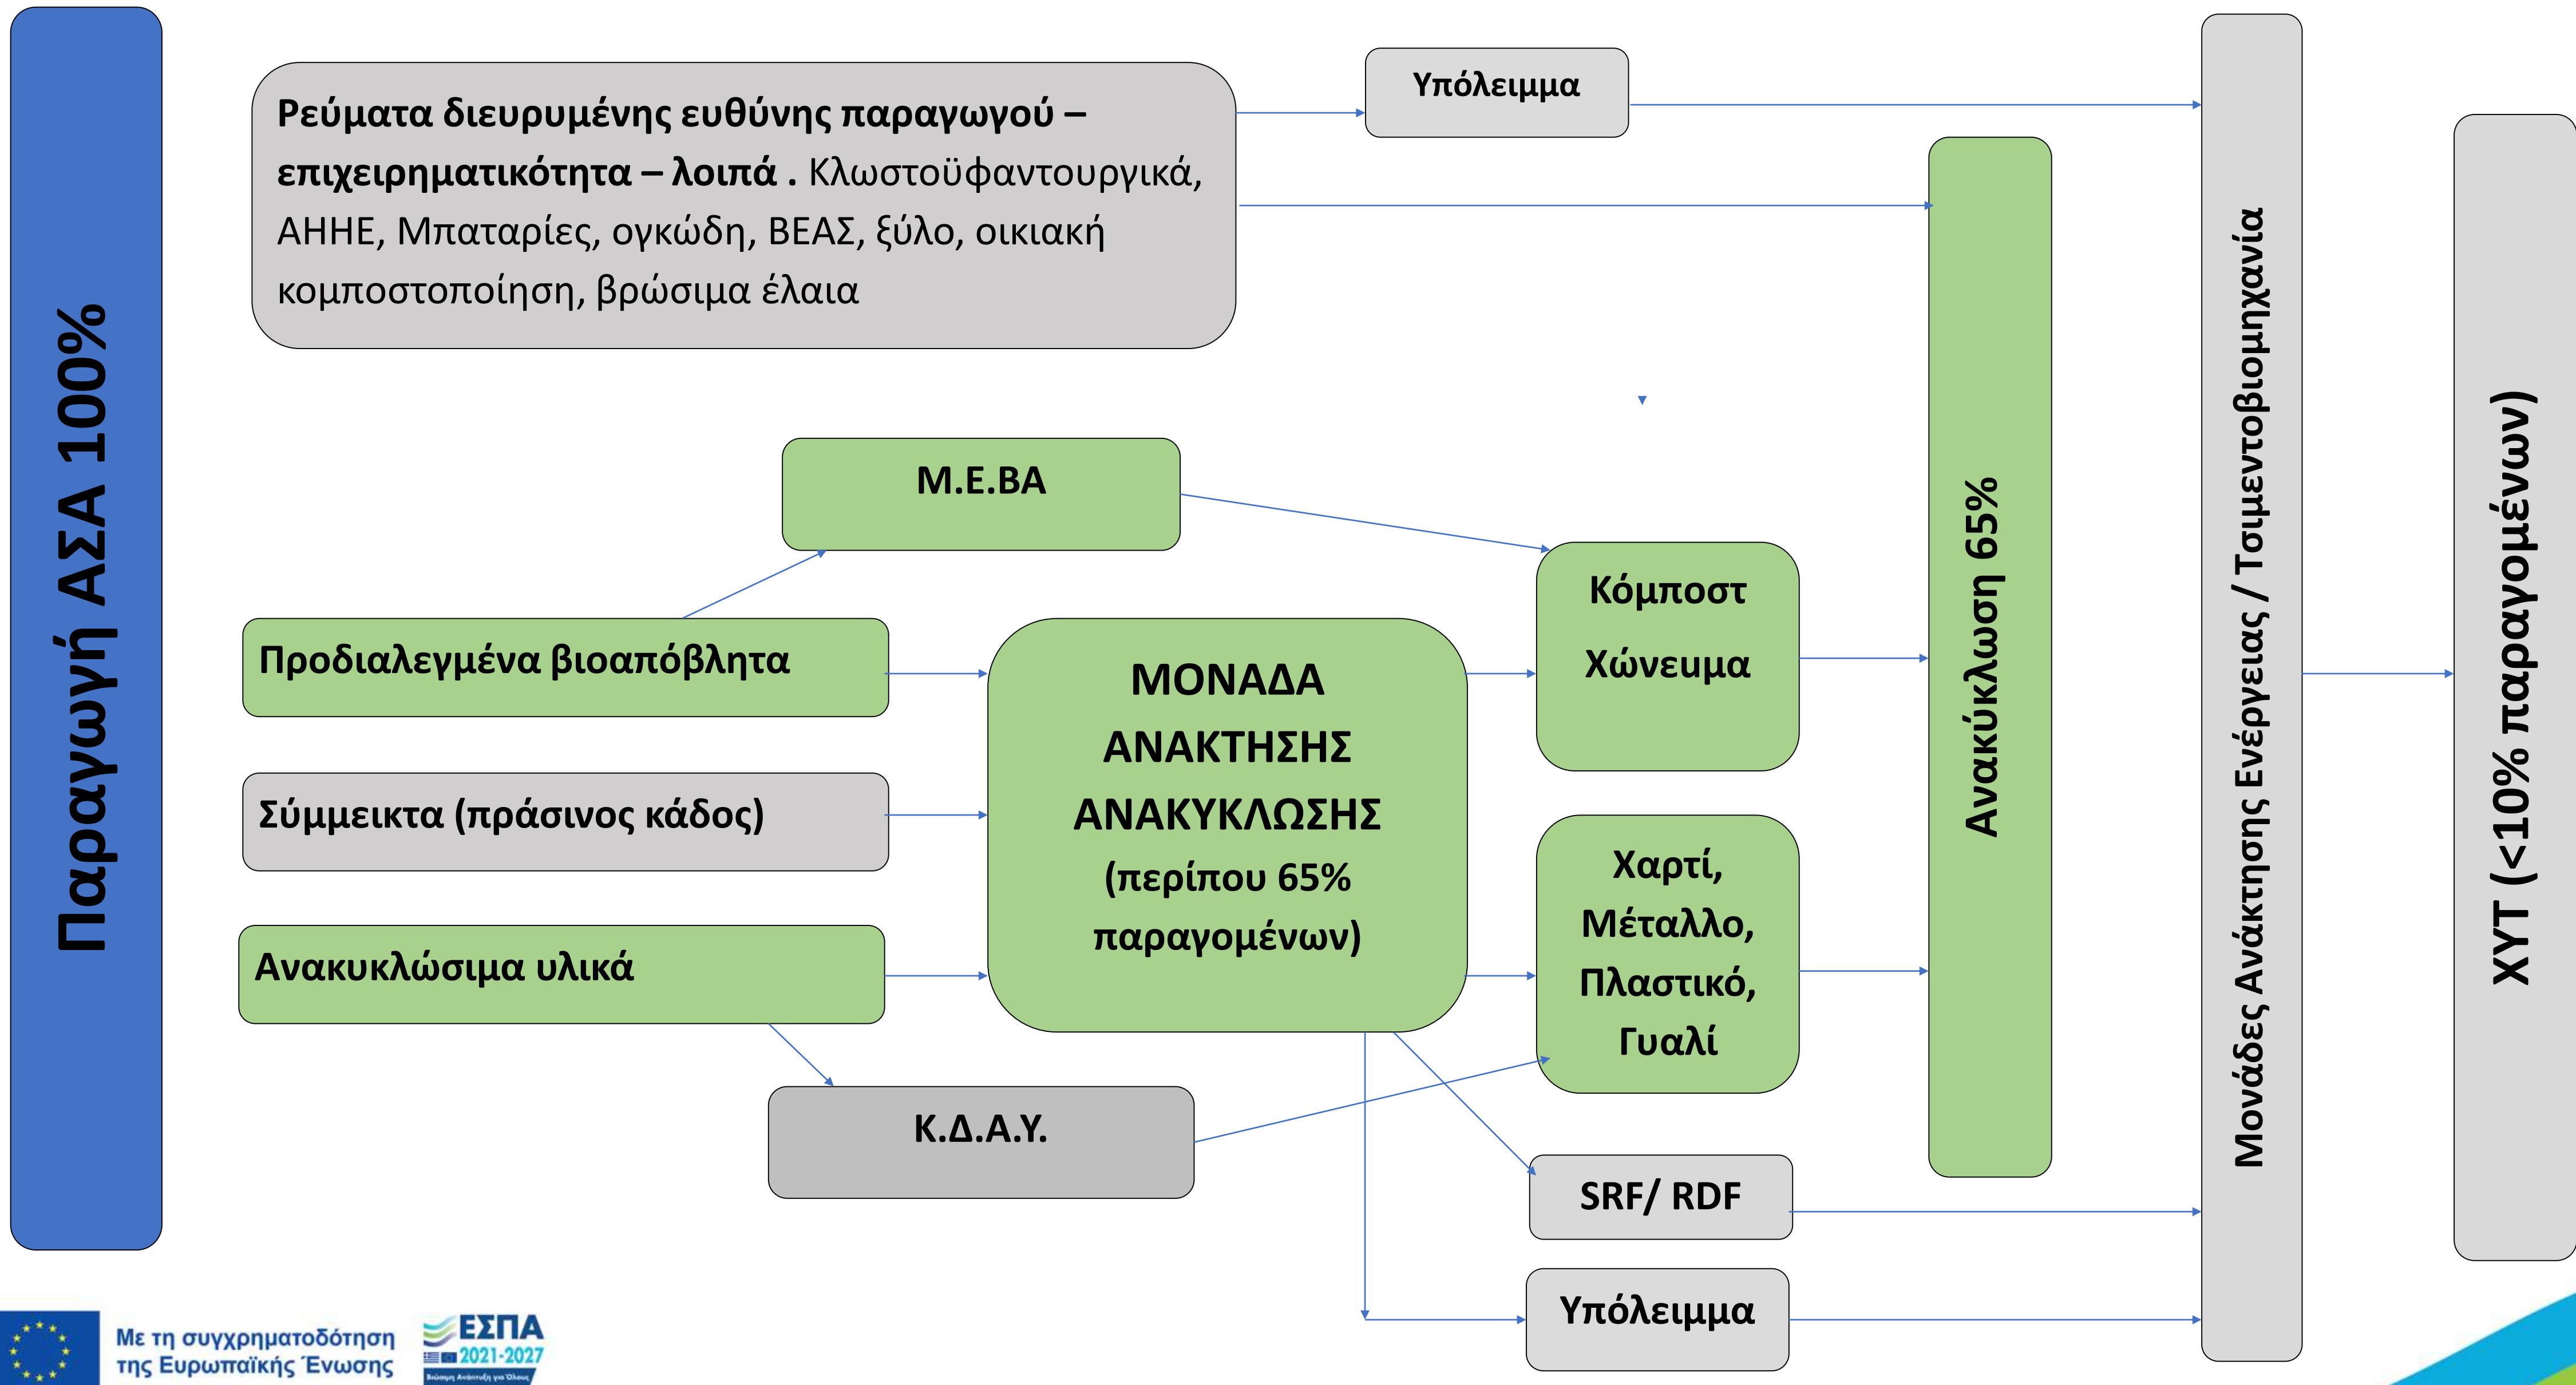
Παραγωγή ΑΣΑ 100%

**Ρεύματα διευρυμένης ευθύνης παραγωγού – επιχειρηματικότητα – λοιπά .** Κλωστοϋφαντουργικά, ΑΗΗΕ, Μπαταρίες, ογκώδη, ΒΕΑΣ, ξύλο, οικιακή κομποστοποίηση, βρώσιμα έλαια

Υπόλειμμα

Μ.Ε.ΒΑ

Προδιαλεγμένα βιοαπόβλητα

Σύμμεικτα (πράσινος κάδος)

Ανακυκλώσιμα υλικά

Κ.Δ.Α.Υ.

ΜΟΝΑΔΑ ΑΝΑΚΤΗΣΗΣ ΑΝΑΚΥΚΛΩΣΗΣ (περίπου 65% παραγομένων)

Κόμποστ Χώνευμα

Χαρτί, Μέταλλο, Πλαστικό, Γυαλί

SRF/ RDF

Υπόλειμμα

Ανακύκλωση 65%

Μονάδες Ανάκτησης Ενέργειας / Τσιμεντοβιομηχανία

ΧΥΤ (<10% παραγομένων)

Με τη συγχρηματοδότηση της Ευρωπαϊκής Ένωσης

ΕΣΠΑ 2021-2027
Βιώσιμη Ανάπτυξη για Όλους